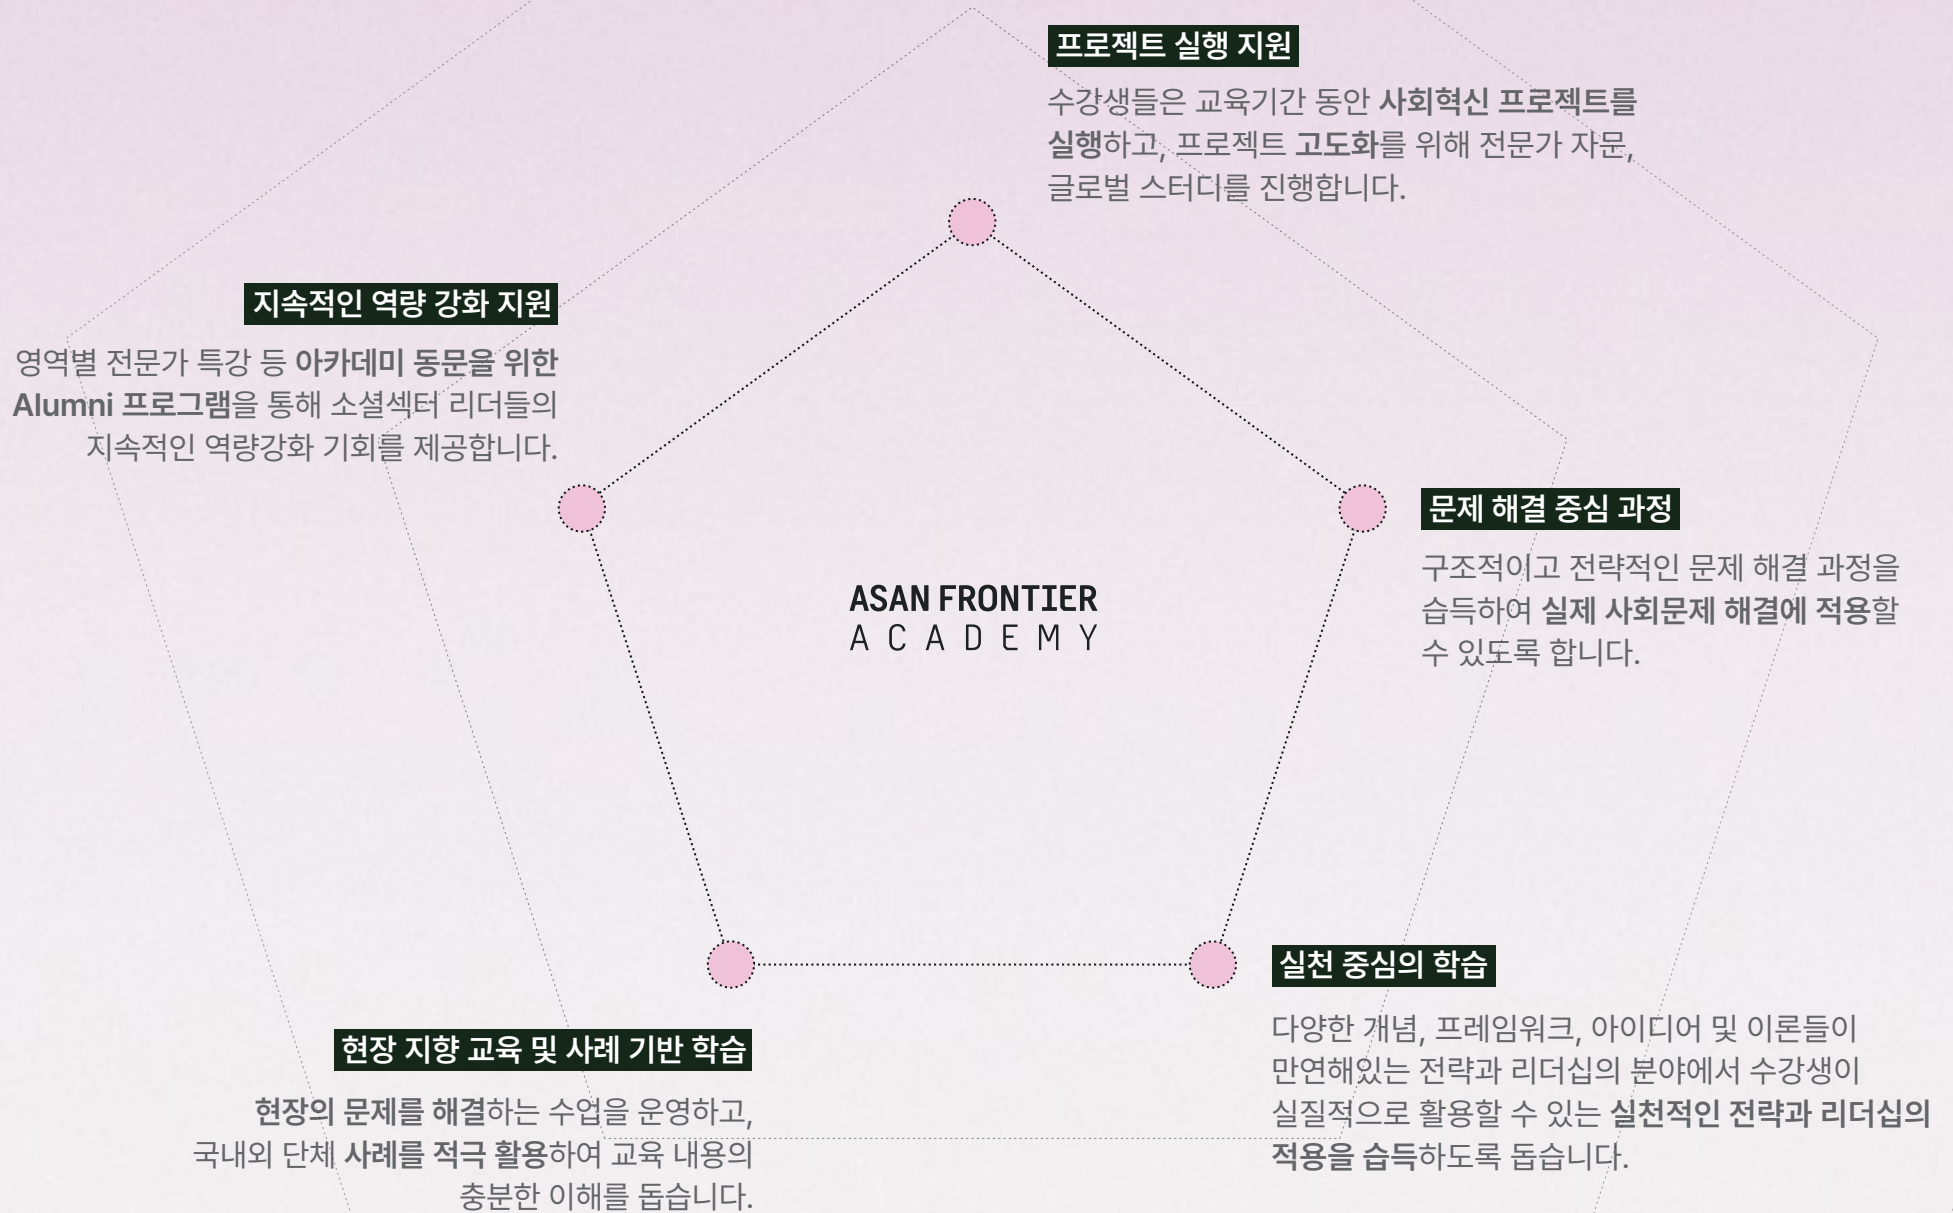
프로젝트 실행 지원

수강생들은 교육기간 동안 사회혁신 프로젝트를 실행하고, 프로젝트 고도화를 위해 전문가 자문, 글로벌 스터디를 진행합니다.

지속적인 역량 강화 지원

영역별 전문가 특강 등 아카데미 동문을 위한 Alumni 프로그램을 통해 소셜섹터 리더들의 지속적인 역량강화 기회를 제공합니다.

ASAN FRONTIER
ACADEMY

문제 해결 중심 과정

구조적이고 전략적인 문제 해결 과정을 습득하여 실제 사회문제 해결에 적용할 수 있도록 합니다.

실천 중심의 학습

다양한 개념, 프레임워크, 아이디어 및 이론들이 만연해있는 전략과 리더십의 분야에서 수강생이 실질적으로 활용할 수 있는 실천적인 전략과 리더십의 적용을 습득하도록 돕습니다.

현장 지향 교육 및 사례 기반 학습

현장의 문제를 해결하는 수업을 운영하고, 국내외 단체 사례를 적극 활용하여 교육 내용의 충분한 이해를 돕습니다.